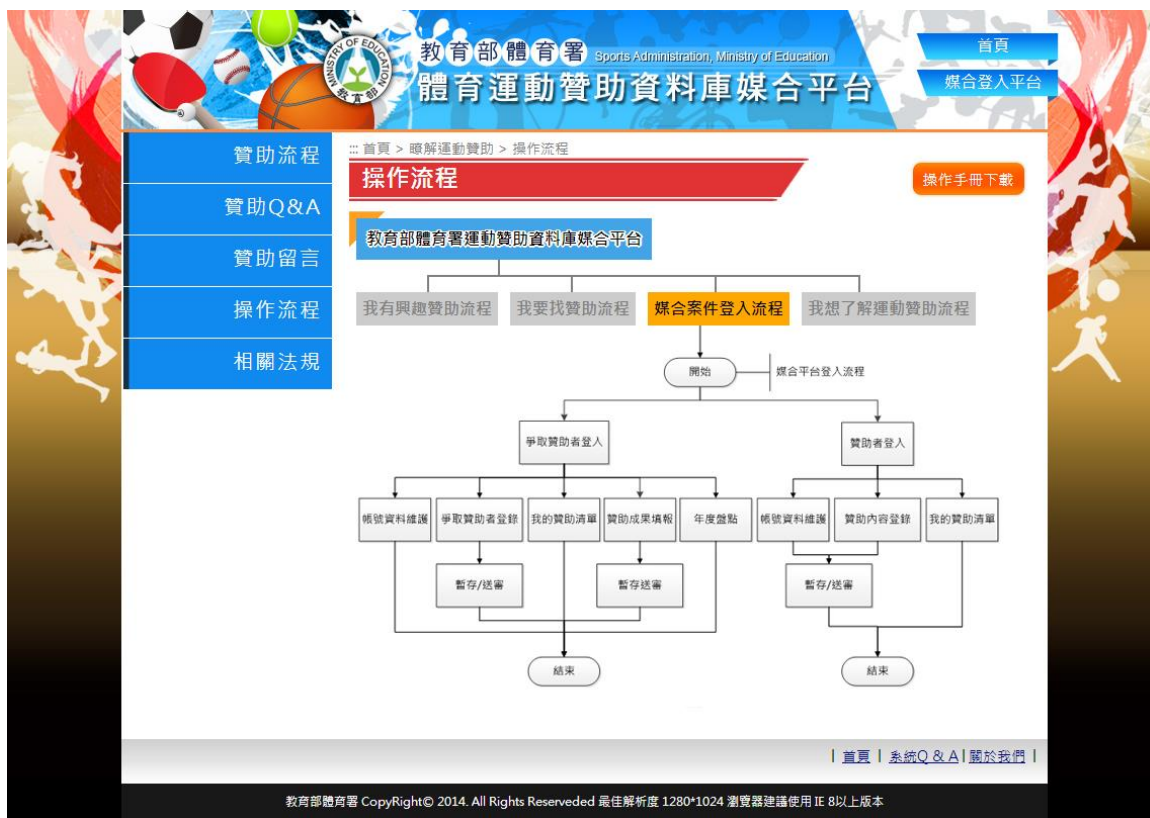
MINISTRY OF EDUCATION 教育部

教育部體育署 Sports Administration, Ministry of Education

體育運動贊助資料庫媒合平台

首頁

媒合登入平台

贊助流程

贊助Q&A

贊助留言

操作流程

相關法規

::: 首頁 > 瞭解運動贊助 > 操作流程

操作流程

操作手冊下載

教育部體育署運動贊助資料庫媒合平台

我有興趣贊助流程

我要找贊助流程

媒合案件登入流程

我想了解運動贊助流程

開始

媒合平台登入流程

爭取贊助者登入

贊助者登入

帳號資料維護

爭取贊助者登錄

我的贊助清單

贊助成果填報

年度盤點

帳號資料維護

贊助內容登錄

我的贊助清單

暫存/送審

暫存送審

暫存/送審

結束

結束

| 首頁 | 系統Q & A | 關於我們 |

教育部體育署 CopyRight© 2014. All Rights Reserveded 最佳解析度 1280*1024 瀏覽器建議使用 IE 8以上版本